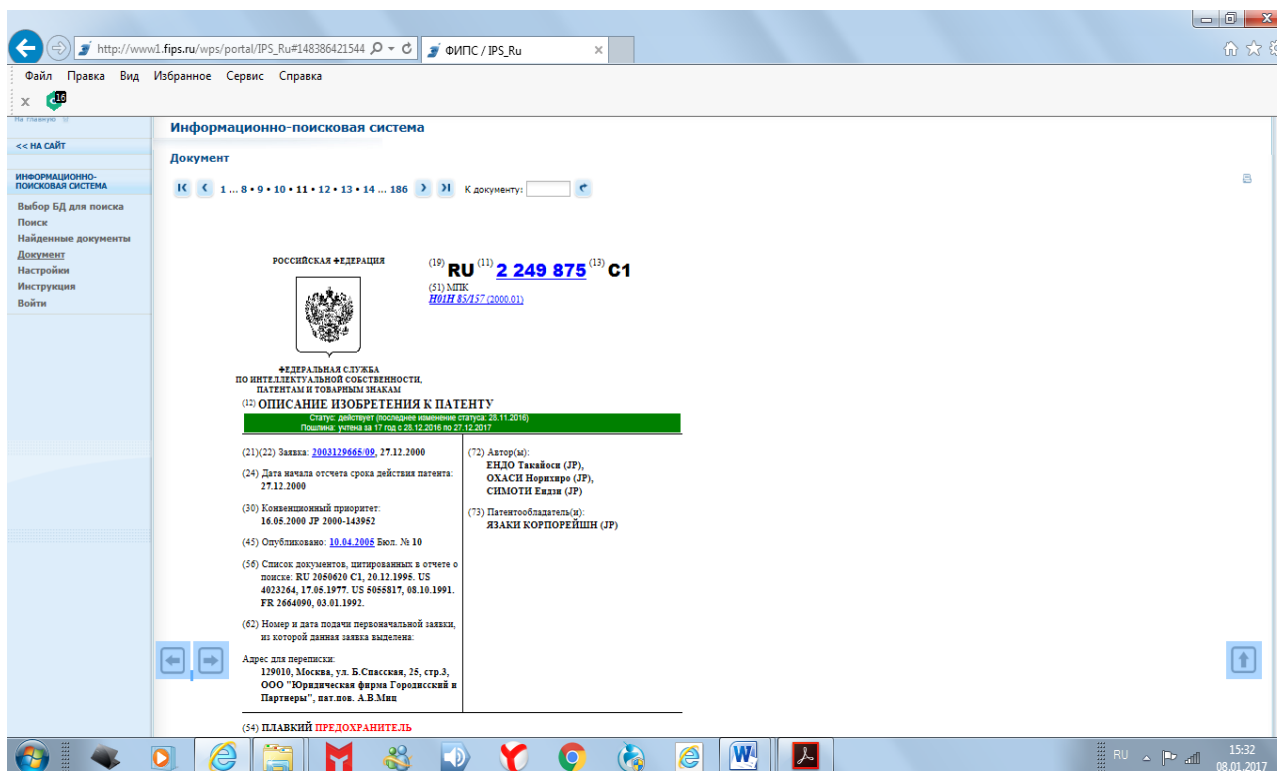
http://www1.fips.ru/wps/portal/IPS_Ru#148386421544
ФИПС / IPS_Ru

Файл Правка Вид Избранное Сервис Справка

x 16

На главную

<< НА САЙТ

ИНФОРМАЦИОННО-ПОИСКОВАЯ СИСТЕМА

Выбор БД для поиска
Поиск
Найденные документы
Документ
Настройки
Инструкция
Войти

Информационно-поисковая система

Документ

1 ... 8 • 9 • 10 • 11 • 12 • 13 • 14 ... 186 К документу:

РОССИЙСКАЯ ФЕДЕРАЦИЯ

(19) RU (11) 2 249 875 (13) C1

(51) МПК
H01H 85/157 (2000.01)

ФЕДЕРАЛЬНАЯ СЛУЖБА ПО ИНТЕЛЛЕКТУАЛЬНОЙ СОБСТВЕННОСТИ, ПАТЕНТАМ И ТОВАРНЫМ ЗНАКАМ

(12) ОПИСАНИЕ ИЗОБРЕТЕНИЯ К ПАТЕНТУ

Статус: действует (последнее изменение статуса: 28.11.2016)
Пошлина: учтена за 17 год с 28.12.2016 по 27.12.2017

(21)(22) Заявка: 2003129666/09, 27.12.2000

(24) Дата начала отсчета срока действия патента: 27.12.2000

(30) Конвенционный приоритет: 16.05.2000 JP 2000-143952

(45) Опубликовано: 10.04.2005 Бюл. № 10

(56) Список документов, цитированных в отчете о поиске: RU 2050620 C1, 20.12.1995. US 4023264, 17.05.1977. US 5055817, 08.10.1991. FR 2664090, 03.01.1992.

(62) Номер и дата подачи первоначальной заявки, из которой данная заявка выделена:

Адрес для переписки:
129010, Москва, ул. Б.Спасская, 25, стр.3, ООО "Юридическая фирма Городисский и Партнеры", пат.пов. А.В.Миц

(72) Автор(ы):
ЕНДО Такайоси (JP),
ОХАСИ Норихиро (JP),
СИМОТИ Ендзи (JP)

(73) Патентообладатель(и):
ЯЗАКИ КОРПОРЕЙШН (JP)

(54) ПЛАВКИЙ ПРЕДОХРАНИТЕЛЬ

RU 15:32 08.01.2017